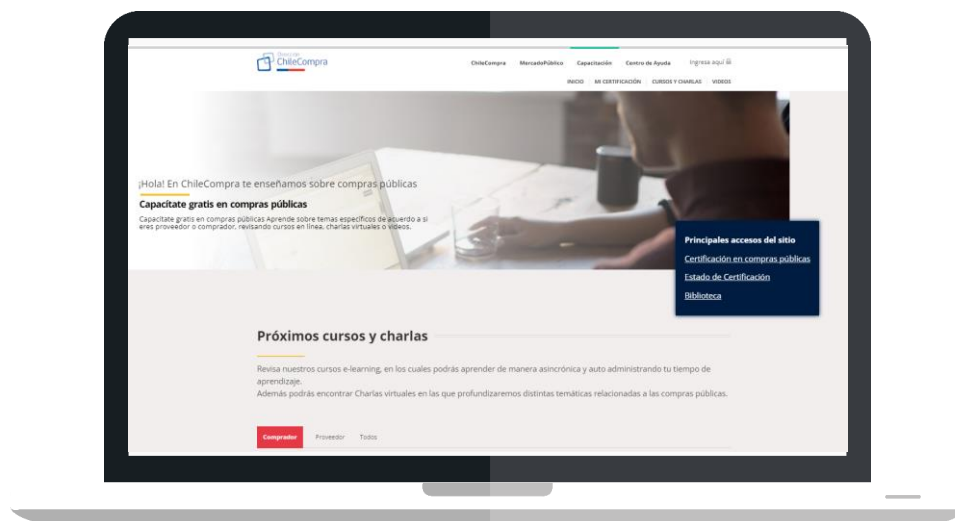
Dirección ChileCompra

ChileCompra MercadoPúblico Capacitación Centro de Ayuda Ingresa aquí

INICIO MI CERTIFICACIÓN CURSOS Y CHARLAS VIDEOS

¡Hola! En ChileCompra te enseñamos sobre compras públicas

Capacitate gratis en compras públicas

Capacitate gratis en compras públicas Aprende sobre temas específicos de acuerdo a si eres proveedor o comprador, revisando cursos en línea, charlas virtuales o videos.

Principales accesos del sitio

Certificación en compras públicas

Estado de Certificación

Biblioteca

Próximos cursos y charlas

Revisa nuestros cursos e-learning, en los cuales podrás aprender de manera asincrónica y auto administrando tu tiempo de aprendizaje.
Además podrás encontrar Charlas virtuales en las que profundizaremos distintas temáticas relacionadas a las compras públicas.

Comprador Proveedor Todos